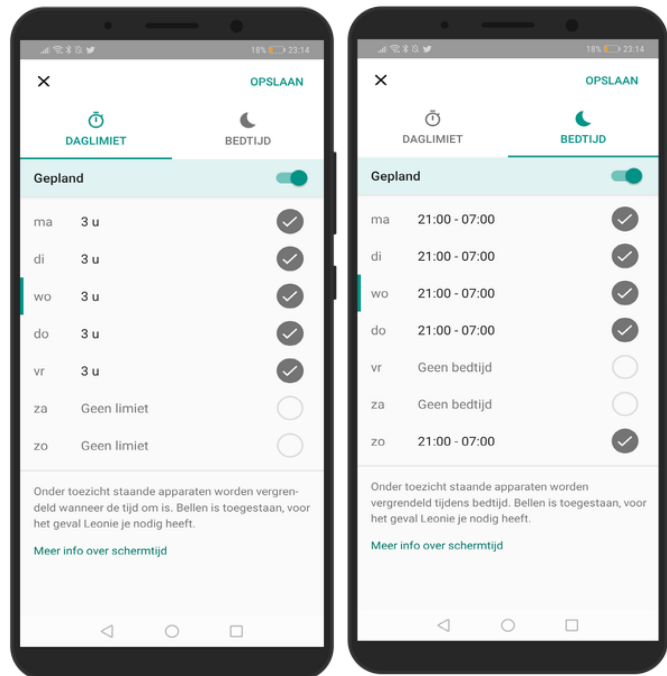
18% 23:14

OPSLAAN

DAGLIMIET

BEDTIJD

Gepland

| ma | 3 u |
|---|---|
| di | 3 u |
| wo | 3 u |
| do | 3 u |
| vr | 3 u |
| za | Geen limiet |
| zo | Geen limiet |

Onder toezicht staande apparaten worden vergrendeld wanneer de tijd om is. Bellen is toegestaan, voor het geval Leonie je nodig heeft.

Meer info over schermtijd

18% 23:14

OPSLAAN

DAGLIMIET

BEDTIJD

Gepland

| ma | 21:00 - 07:00 |
|---|---|
| di | 21:00 - 07:00 |
| wo | 21:00 - 07:00 |
| do | 21:00 - 07:00 |
| vr | Geen bedtijd |
| za | Geen bedtijd |
| zo | 21:00 - 07:00 |

Onder toezicht staande apparaten worden vergrendeld tijdens bedtijd. Bellen is toegestaan, voor het geval Leonie je nodig heeft.

Meer info over schermtijd